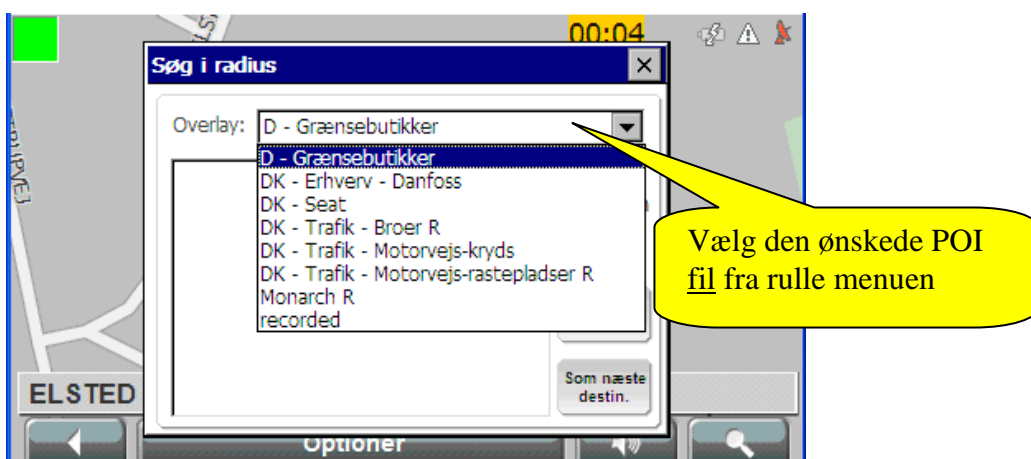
00:04

Søg i radius

Overlay: D - Grænsebutikker

D - Grænsebutikker
DK - Erhverv - Danfoss
DK - Seat
DK - Trafik - Broer R
DK - Trafik - Motorvejs-kryds
DK - Trafik - Motorvejs-rastepladser R
Monarch R
recorded

Vælg den ønskede POI fil fra rulle menuen

Som næste destin.

ELSTED

Optioner